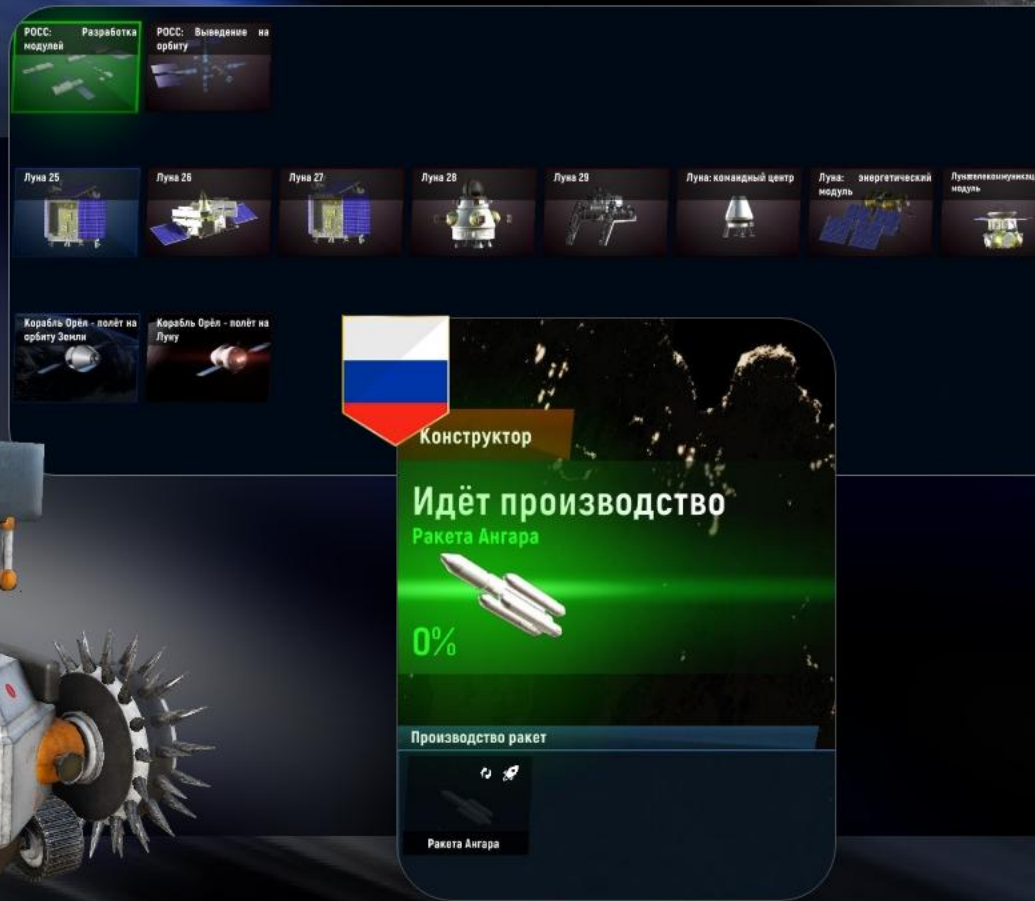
РОСС: Разработка модулей

РОСС: Выведение на орбиту

Луна 25

Луна 26

Луна 27

Луна 28

Луна 29

Луна: командный центр

Луна: энергетический модуль

Лунателекоммуникац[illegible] модуль

Корабль Орёл - полёт на орбиту Земли

Корабль Орёл - полёт на Луну

Конструктор

Идёт производство

Ракета Ангара

0%

Производство ракет

Ракета Ангара